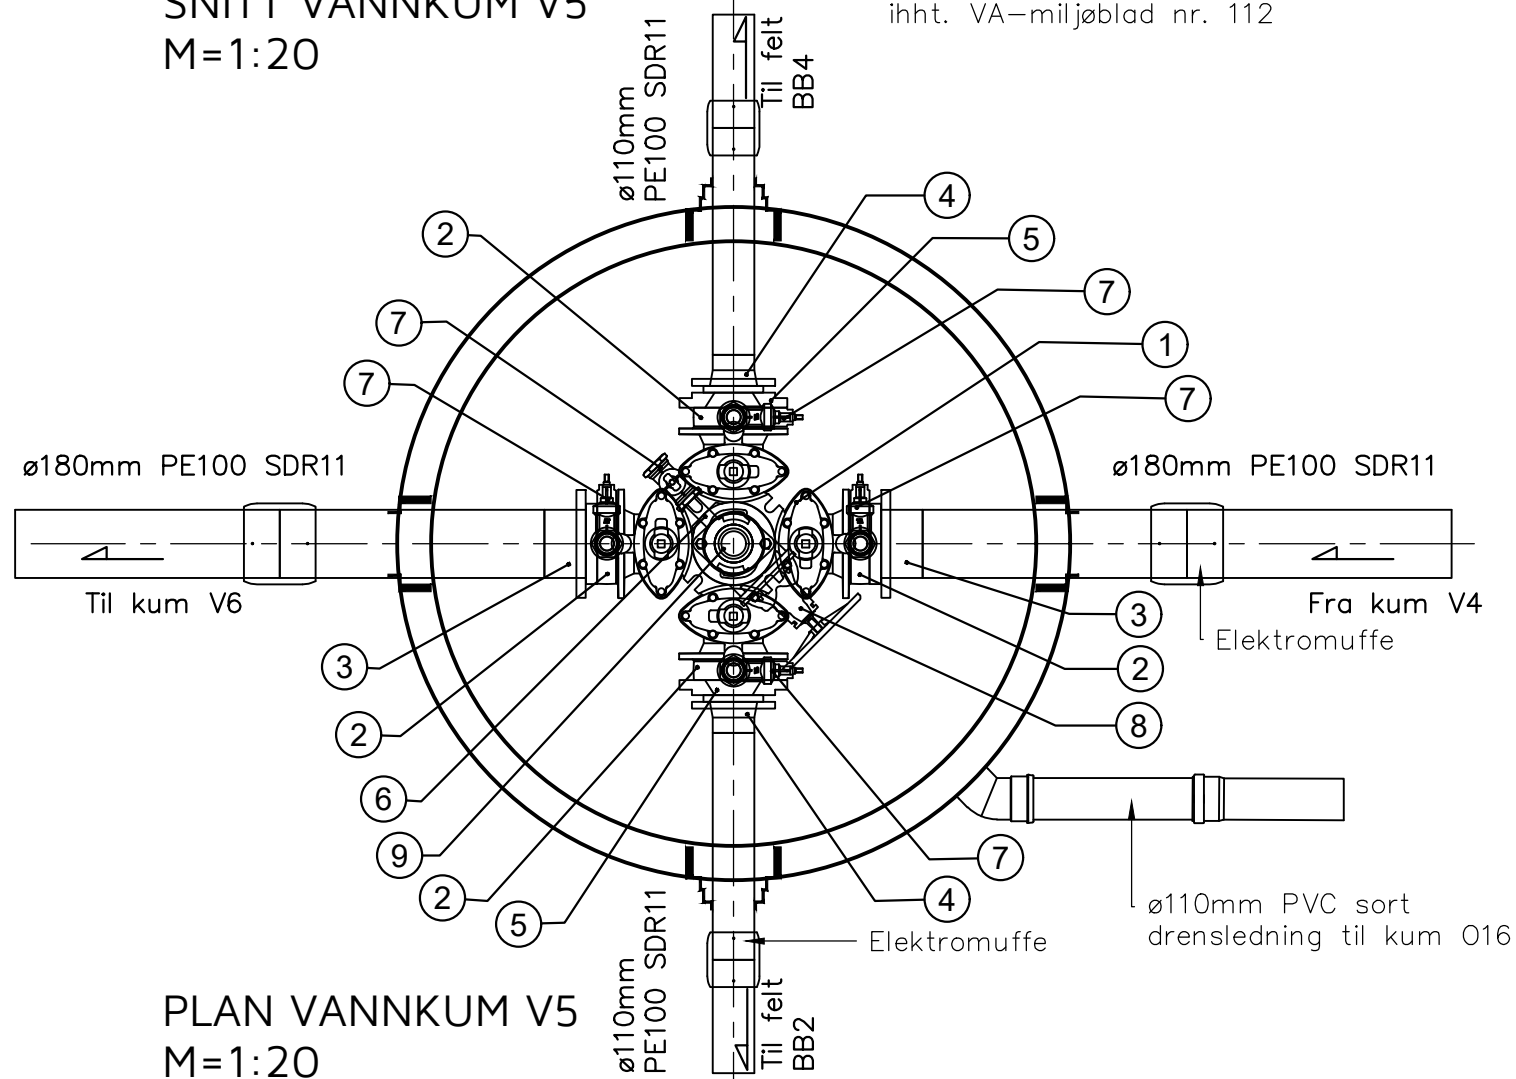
SNITT VANNKUM V5
M=1:20

ihht. VA–miljøblad nr. 112

ø110mm PE100 SDR11

Til felt BB4

4
5
2
7
7
1
7
7

ø180mm PE100 SDR11

ø180mm PE100 SDR11

Til kum V6

Fra kum V4

3
Elektromuffe
3
2
2
8
6
9
7
2
4
5

ø110mm PVC sort drensledning til kum O16

Elektromuffe

ø110mm PE100 SDR11

Til felt BB2

PLAN VANNKUM V5
M=1:20